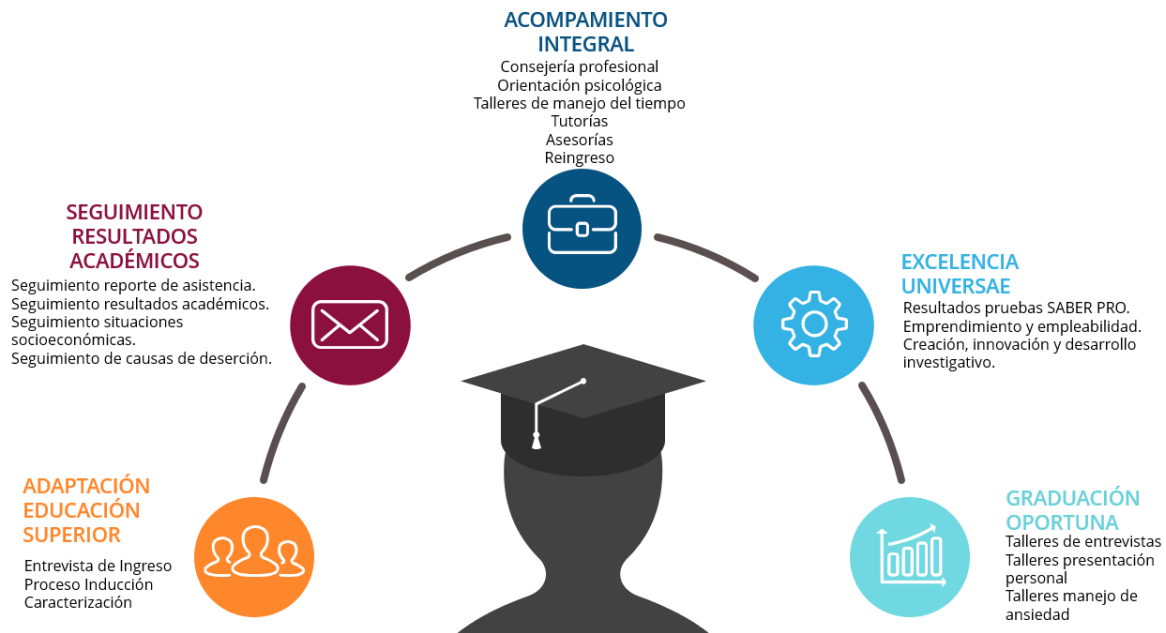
ACOMPAMIENTO INTEGRAL
Consejería profesional
Orientación psicológica
Talleres de manejo del tiempo
Tutorías
Asesorías
Reingreso

SEGUIMIENTO RESULTADOS ACADÉMICOS
Seguimiento reporte de asistencia.
Seguimiento resultados académicos.
Seguimiento situaciones socioeconómicas.
Seguimiento de causas de deserción.

EXCELENCIA UNIVERSAE
Resultados pruebas SABER PRO.
Emprendimiento y empleabilidad.
Creación, innovación y desarrollo investigativo.

ADAPTACIÓN EDUCACIÓN SUPERIOR
Entrevista de Ingreso
Proceso Inducción
Caracterización

GRADUACIÓN OPORTUNA
Talleres de entrevistas
Talleres presentación personal
Talleres manejo de ansiedad